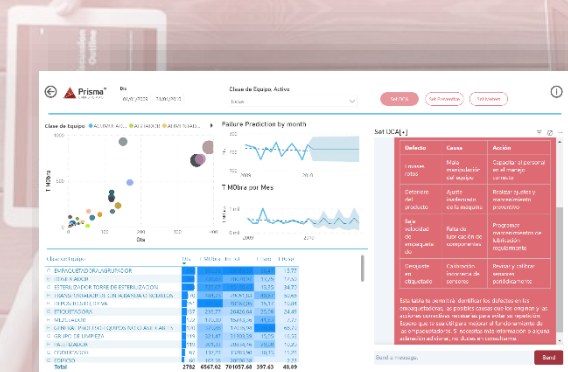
Prisma

Clase de Equipo, Activo

Clase de Equipo

Failure Prediction by month

T MObra por Mes

Set DCA[+]

| Defecto | Causa | Acción |
|---|---|---|
| Envases rotos | Mala manipulación del envase | Capacitar al personal en el manejo correcto |
| Deterioro del producto | Ajuste inadecuado de la máquina | Realizar ajustes y mantenimiento preventivo |
| Baja velocidad de envasado | Falla de lubricación de componentes | Programar mantenimiento de lubricación regularmente |
| Desajuste en etiquetado | Calibración incorrecta de sensores | Revisar y calibrar sensores periódicamente |

Esta tabla te permitirá identificar los defectos en los envasequipadores, las posibles causas de los defectos y las acciones correctivas necesarias para evitar su repetición. Espero que te sea útil para mejorar el funcionamiento de los envasequipadores. Si necesitas más información o ayuda adicional, no dudes en consultarme.

Send a message...

Send

Total 2792 6567.62 761057.60 397.63 46.09